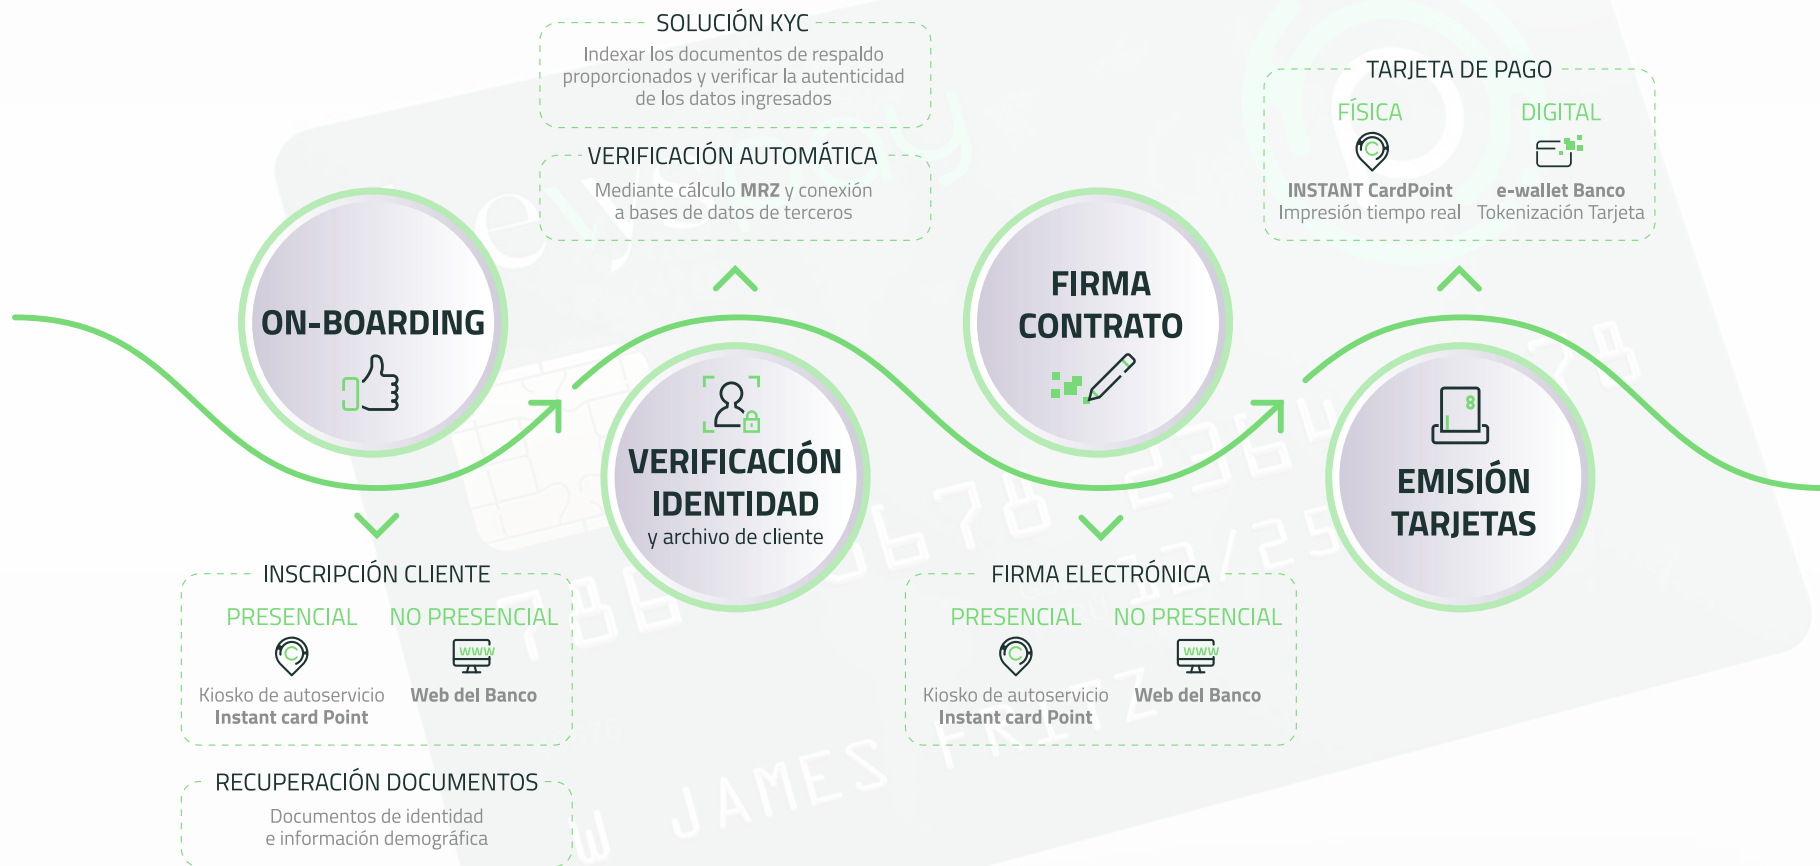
SOLUCIÓN KYC
Indexar los documentos de respaldo proporcionados y verificar la autenticidad de los datos ingresados

VERIFICACIÓN AUTOMÁTICA
Mediante cálculo **MRZ** y conexión a bases de datos de terceros

TARJETA DE PAGO
FÍSICA
INSTANT CardPoint
Impresión tiempo real
DIGITAL
e-wallet Banco
Tokenización Tarjeta

ON-BOARDING

VERIFICACIÓN IDENTIDAD
y archivo de cliente

FIRMA CONTRATO

EMISIÓN TARJETAS

INSCRIPCIÓN CLIENTE
PRESENCIAL
Kiosko de autoservicio
Instant card Point
NO PRESENCIAL
www
Web del Banco

FIRMA ELECTRÓNICA
PRESENCIAL
Kiosko de autoservicio
Instant card Point
NO PRESENCIAL
www
Web del Banco

RECUPERACIÓN DOCUMENTOS
Documentos de identidad e información demográfica